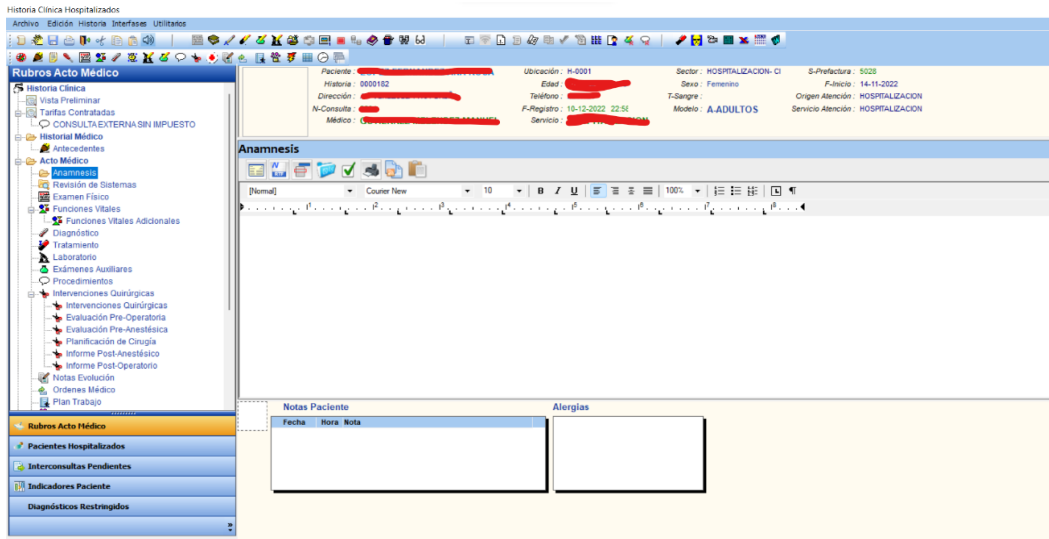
Historia Clínica Hospitalizados

Archivo Edición Historia Interfases Utilitarios

Rubros Acto Médico

Historia Clínica
Vista Preliminar
Tarifas Contratadas
CONSULTA EXTERNA SIN IMPUESTO
Historial Médico
Antecedentes
Acto Médico
Anamnesis
Revisión de Sistemas
Examen Físico
Funciones Vitales
Funciones Vitales Adicionales
Diagnóstico
Tratamiento
Laboratorio
Exámenes Auxiliares
Procedimientos
Intervenciones Quirúrgicas
Intervenciones Quirúrgicas
Evaluación Pre-Operatoria
Evaluación Pre-Anestésica
Planificación de Cirugía
Informe Post-Anestésico
Informe Post-Operatorio
Notas Evolución
Ordenes Médico
Plan Trabajo

Rubros Acto Médico
Pacientes Hospitalizados
Interconsultas Pendientes
Indicadores Paciente
Diagnósticos Restringidos

Paciente : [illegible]
Historia : 0000182
Dirección : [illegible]
N-Consulta : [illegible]
Médico : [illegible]
Ubicación : H-0001
Edad : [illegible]
Teléfono : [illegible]
F-Registro : 10-12-2022 22:5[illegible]
Servicio : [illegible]
Sector : HOSPITALIZACION- CI
Sexo : Femenino
T-Sangre :
Modelo : A-ADULTOS
S-Prefactura : 5028
F-Inicio : 14-11-2022
Origen Atención : HOSPITALIZACION
Servicio Atención : HOSPITALIZACION

Anamnesis

[Normal] Courier New 10 B I U 100%

Notas Paciente
Fecha Hora Nota
Alergias